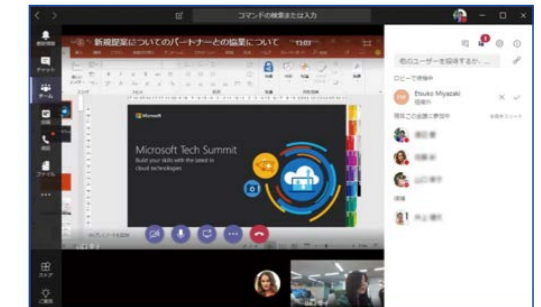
コマンドの検索または入力

新規提案についてのパートナーとの協業について

他のユーザーを招待するか...

ロビーで待機中

Etsuko Miyazaki

現在この会議に参加中

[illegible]

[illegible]

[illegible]

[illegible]

井上 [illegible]

Microsoft

Microsoft Tech Summit

Build your skills with the latest in cloud technologies

チャット

チーム

ファイル

ストア

ご意見